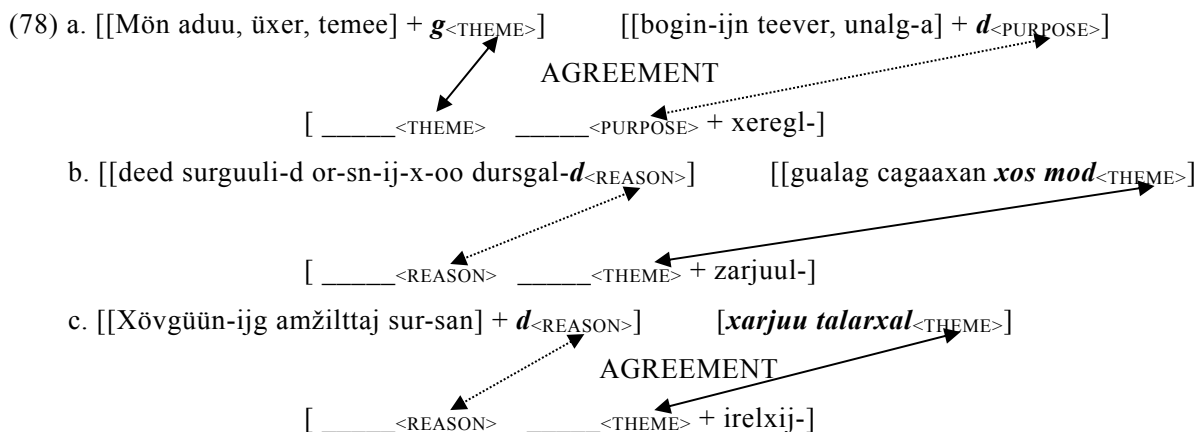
(78) a. [[Mön aduu, üxer, temee] + $\boldsymbol{g}_{\text{<THEME>}}$]  [[bogin-ijn teever, unalg-a] + $\boldsymbol{d}_{\text{<PURPOSE>}}$]

AGREEMENT

[ $\_\_\_\_\_\__{\text{<THEME>}}$ $\_\_\_\_\_\__{\text{<PURPOSE>}}$ + xeregl-]

b. [[deed surguuli-d or-sn-ij-x-oo dursgal-$\boldsymbol{d}_{\text{<REASON>}}$]  [[gualag cagaaxan ***xos mod***$_{\text{<THEME>}}$]

[ $\_\_\_\_\_\__{\text{<REASON>}}$ $\_\_\_\_\_\__{\text{<THEME>}}$ + zarjuul-]

c. [[Xövgüün-ijg amžilttaj sur-san] + $\boldsymbol{d}_{\text{<REASON>}}$]  [***xarjuu talarxal***$_{\text{<THEME>}}$]

AGREEMENT

[ $\_\_\_\_\_\__{\text{<REASON>}}$ $\_\_\_\_\_\__{\text{<THEME>}}$ + irelxij-]